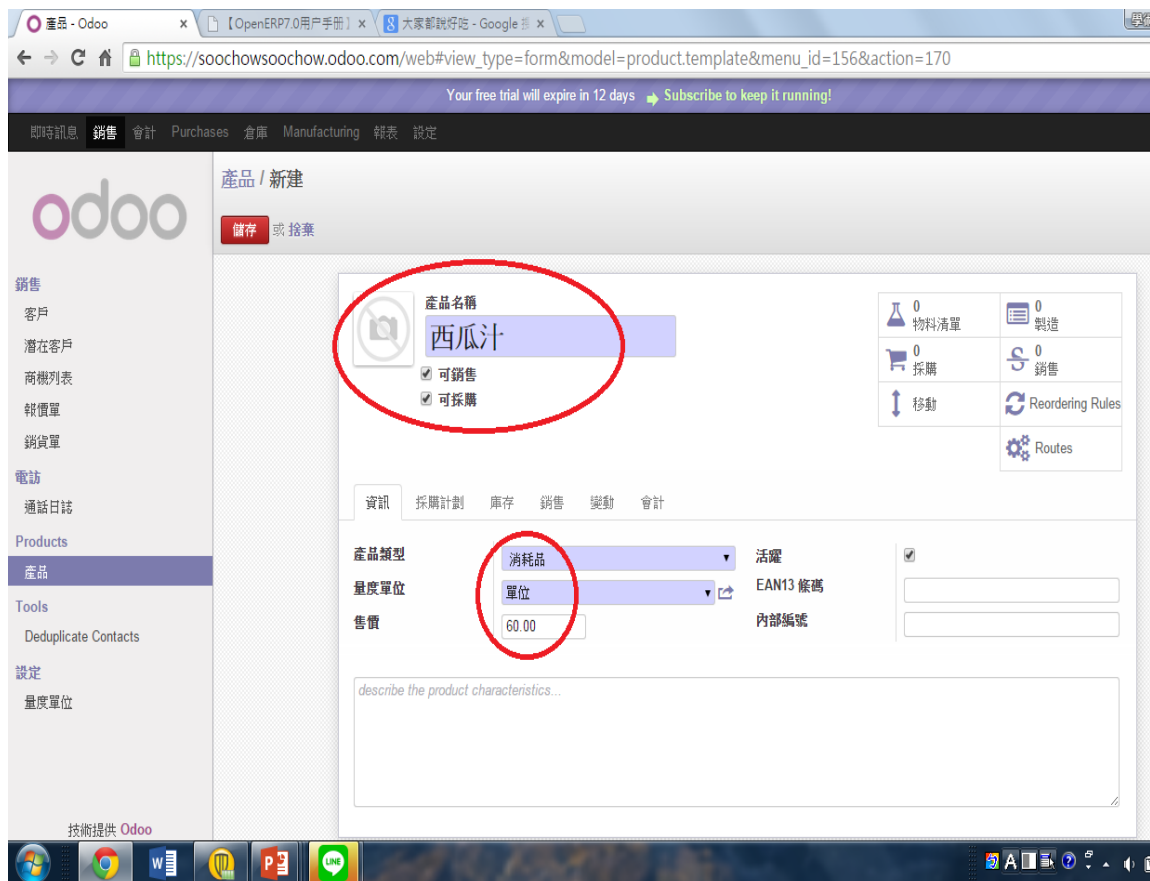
產品 - Odoo ×
【OpenERP7.0用户手册】 ×
大家都說好吃 - Google 搜 ×

https://soochowsoochow.odoo.com/web#view_type=form&model=product.template&menu_id=156&action=170

Your free trial will expire in 12 days Subscribe to keep it running!

即時訊息 銷售 會計 Purchases 倉庫 Manufacturing 報表 設定

odoo

產品 / 新建

儲存 或 捨棄

銷售
客戶
潛在客戶
商機列表
報價單
銷貨單
電訪
通話日誌
Products
產品
Tools
Deduplicate Contacts
設定
量度單位

技術提供 Odoo

產品名稱
西瓜汁
可銷售
可採購

0 物料清單
0 製造
0 採購
0 銷售
移動
Reordering Rules
Routes

資訊 採購計劃 庫存 銷售 變動 會計

產品類型 消耗品
量度單位 單位
售價 60.00
活躍
EAN13 條碼
內部編號

describe the product characteristics...